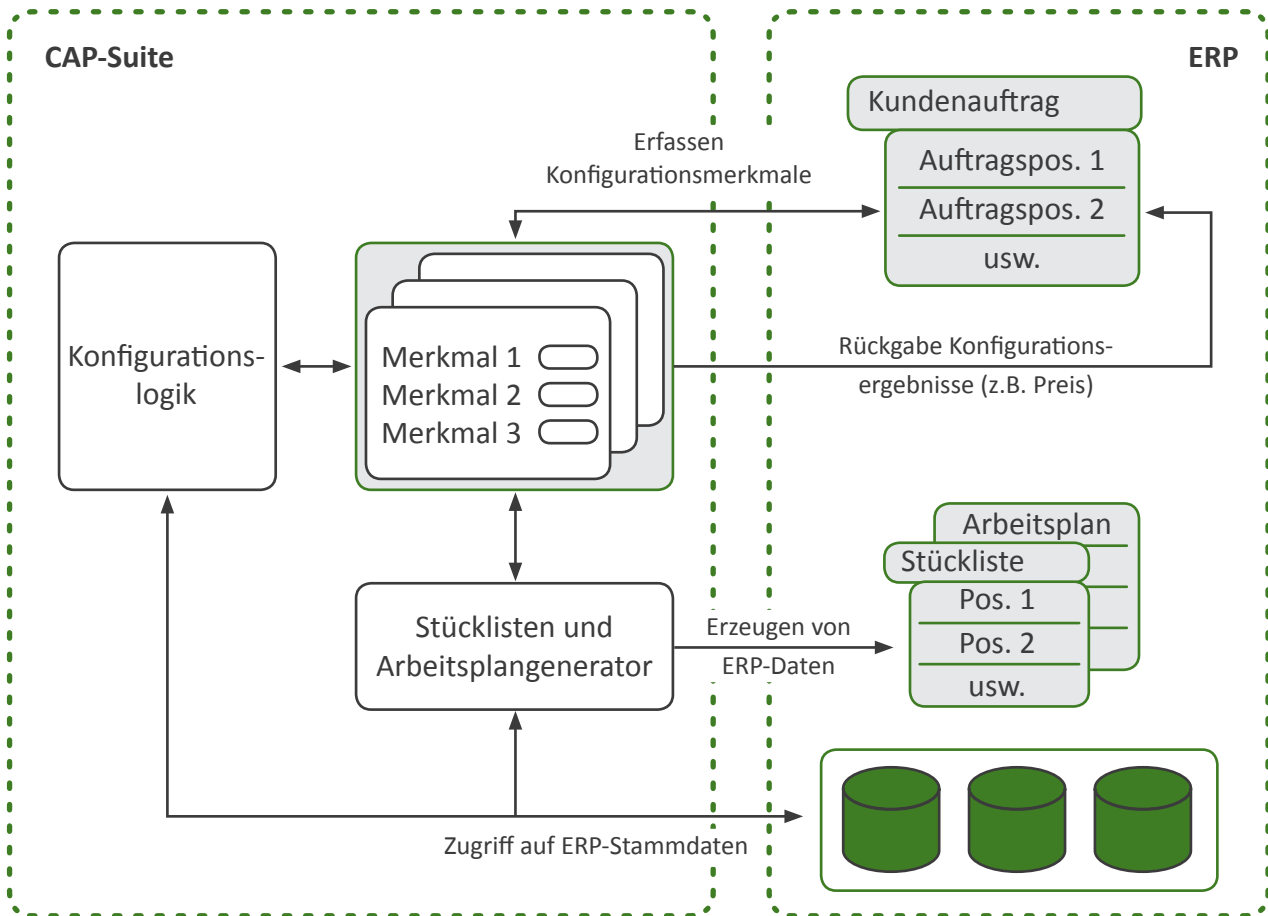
CAP-Suite

ERP

Kundenauftrag

Auftragspos. 1

Auftragspos. 2

usw.

Erfassen Konfigurationsmerkmale

Konfigurationslogik

Merkmal 1

Merkmal 2

Merkmal 3

Rückgabe Konfigurationsergebnisse (z.B. Preis)

Arbeitsplan

Stückliste

Pos. 1

Pos. 2

usw.

Stücklisten und Arbeitsplangenerator

Erzeugen von ERP-Daten

Zugriff auf ERP-Stammdaten